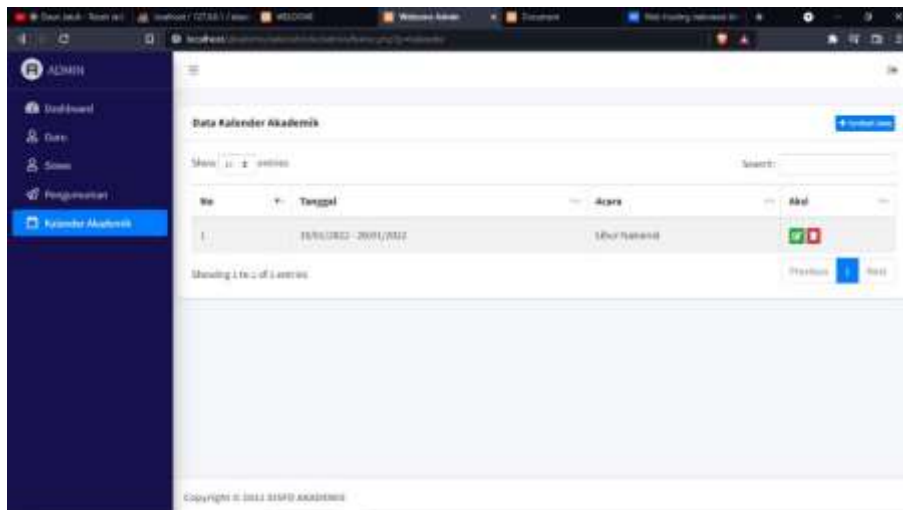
Welcome Admin

ADMIN

Dashboard

Guru

Siswa

Pengumuman

Kalender Akademik

Data Kalender Akademik

+ Tambah Data

Show 10 entries

Search:

| No | Tanggal | Acara | Aksi |
|---|---|---|---|
| 1 | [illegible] - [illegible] | Libur Nasional | |

Showing 1 to 1 of 1 entries

Previous 1 Next

Copyright © 2022 SISFO AKADEMIK